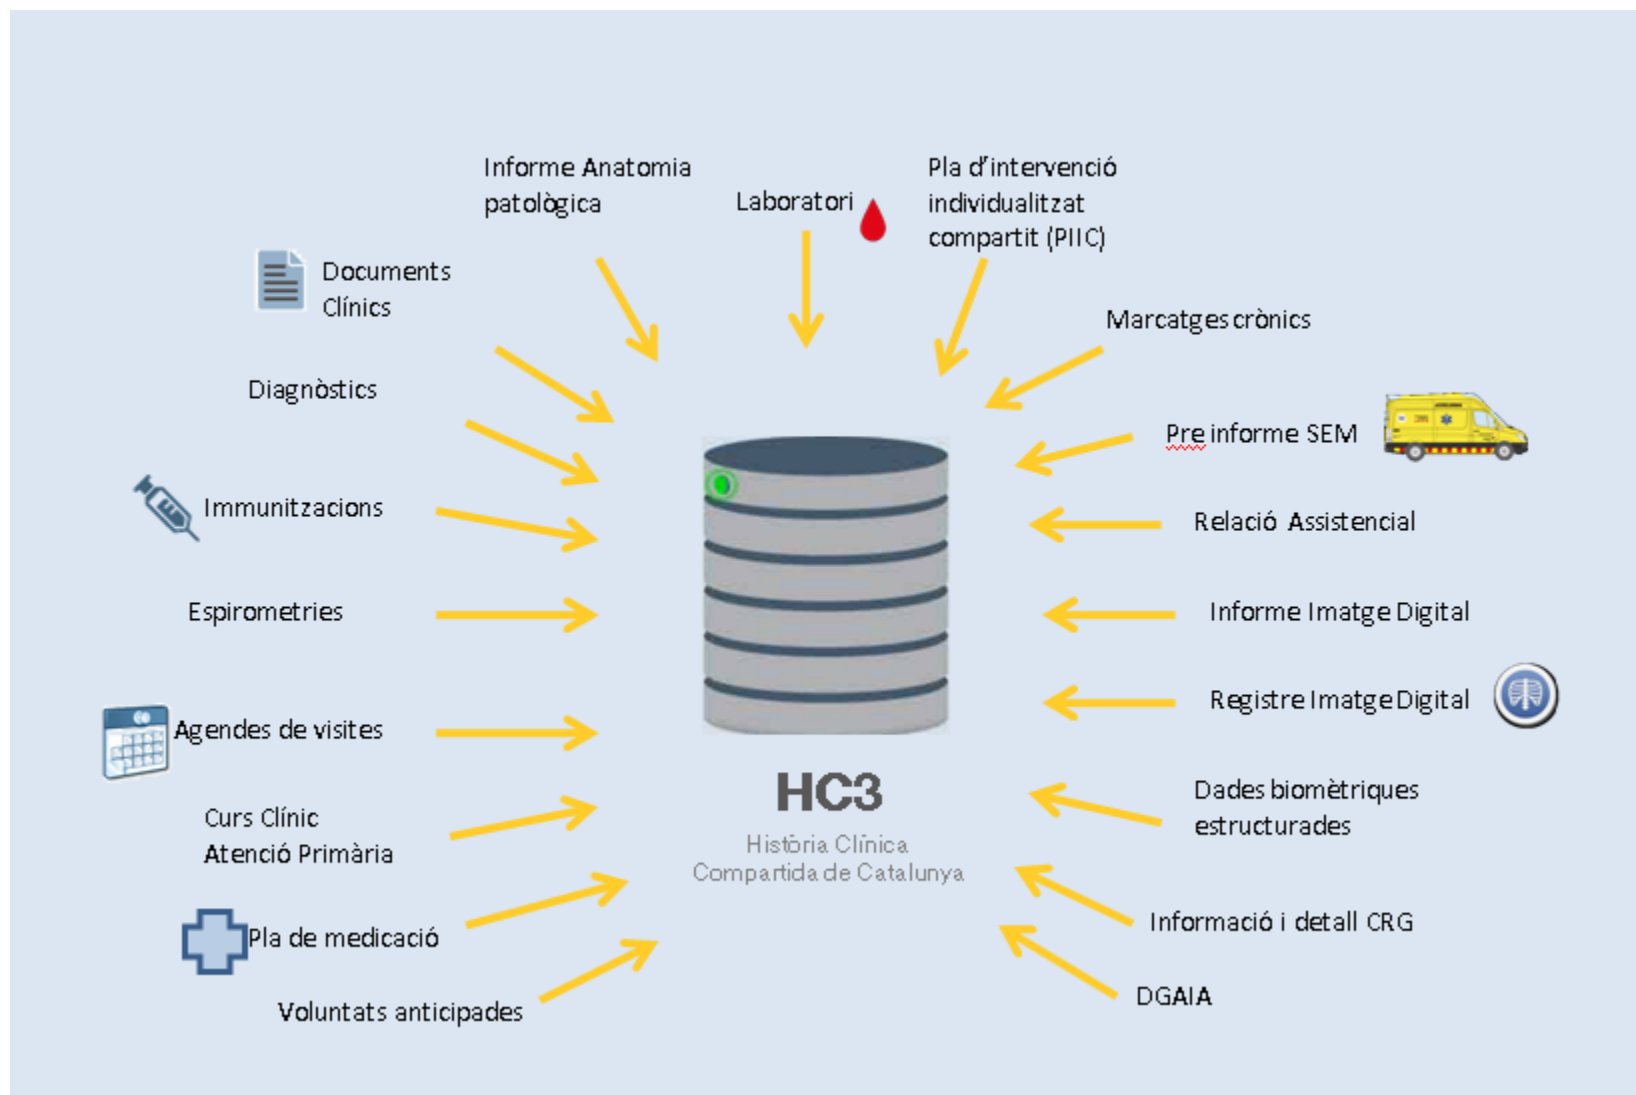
Informe Anatomia patològica

Laboratori

Pla d'intervenció individualitzat compartit (PIIC)

Documents Clínics

Marcatges crònics

Diagnòstics

Pre informe SEM

Immunitzacions

Relació Assistencial

Espirometries

Informe Imatge Digital

Registre Imatge Digital

Agendes de visites

Dades biomètriques estructurades

HC3

Història Clínica Compartida de Catalunya

Curs Clínic Atenció Primària

Informació i detall CRG

Pla de medicació

DGAIA

Voluntats anticipades